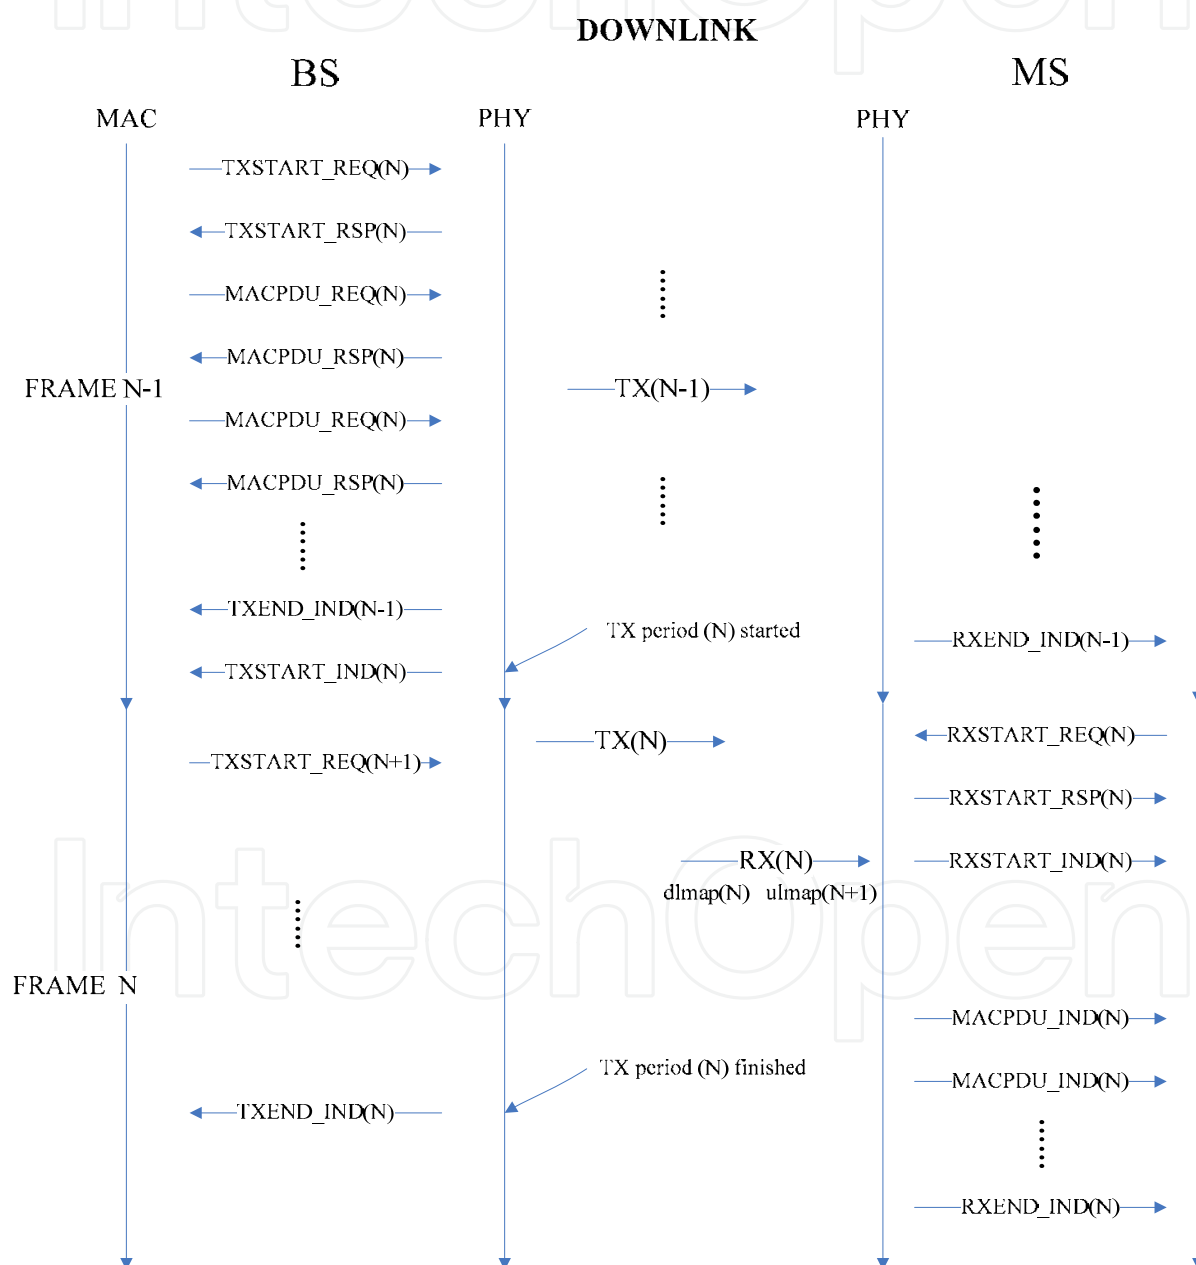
DOWNLINK

BS

MS

MAC

PHY

PHY

TXSTART_REQ(N)

TXSTART_RSP(N)

MACPDU_REQ(N)

MACPDU_RSP(N)

FRAME N-1

TX(N-1)

MACPDU_REQ(N)

MACPDU_RSP(N)

TXEND_IND(N-1)

TX period (N) started

RXEND_IND(N-1)

TXSTART_IND(N)

TX(N)

RXSTART_REQ(N)

TXSTART_REQ(N+1)

RXSTART_RSP(N)

RX(N)

RXSTART_IND(N)

dlmap(N) ulmap(N+1)

FRAME N

MACPDU_IND(N)

TX period (N) finished

MACPDU_IND(N)

TXEND_IND(N)

RXEND_IND(N)